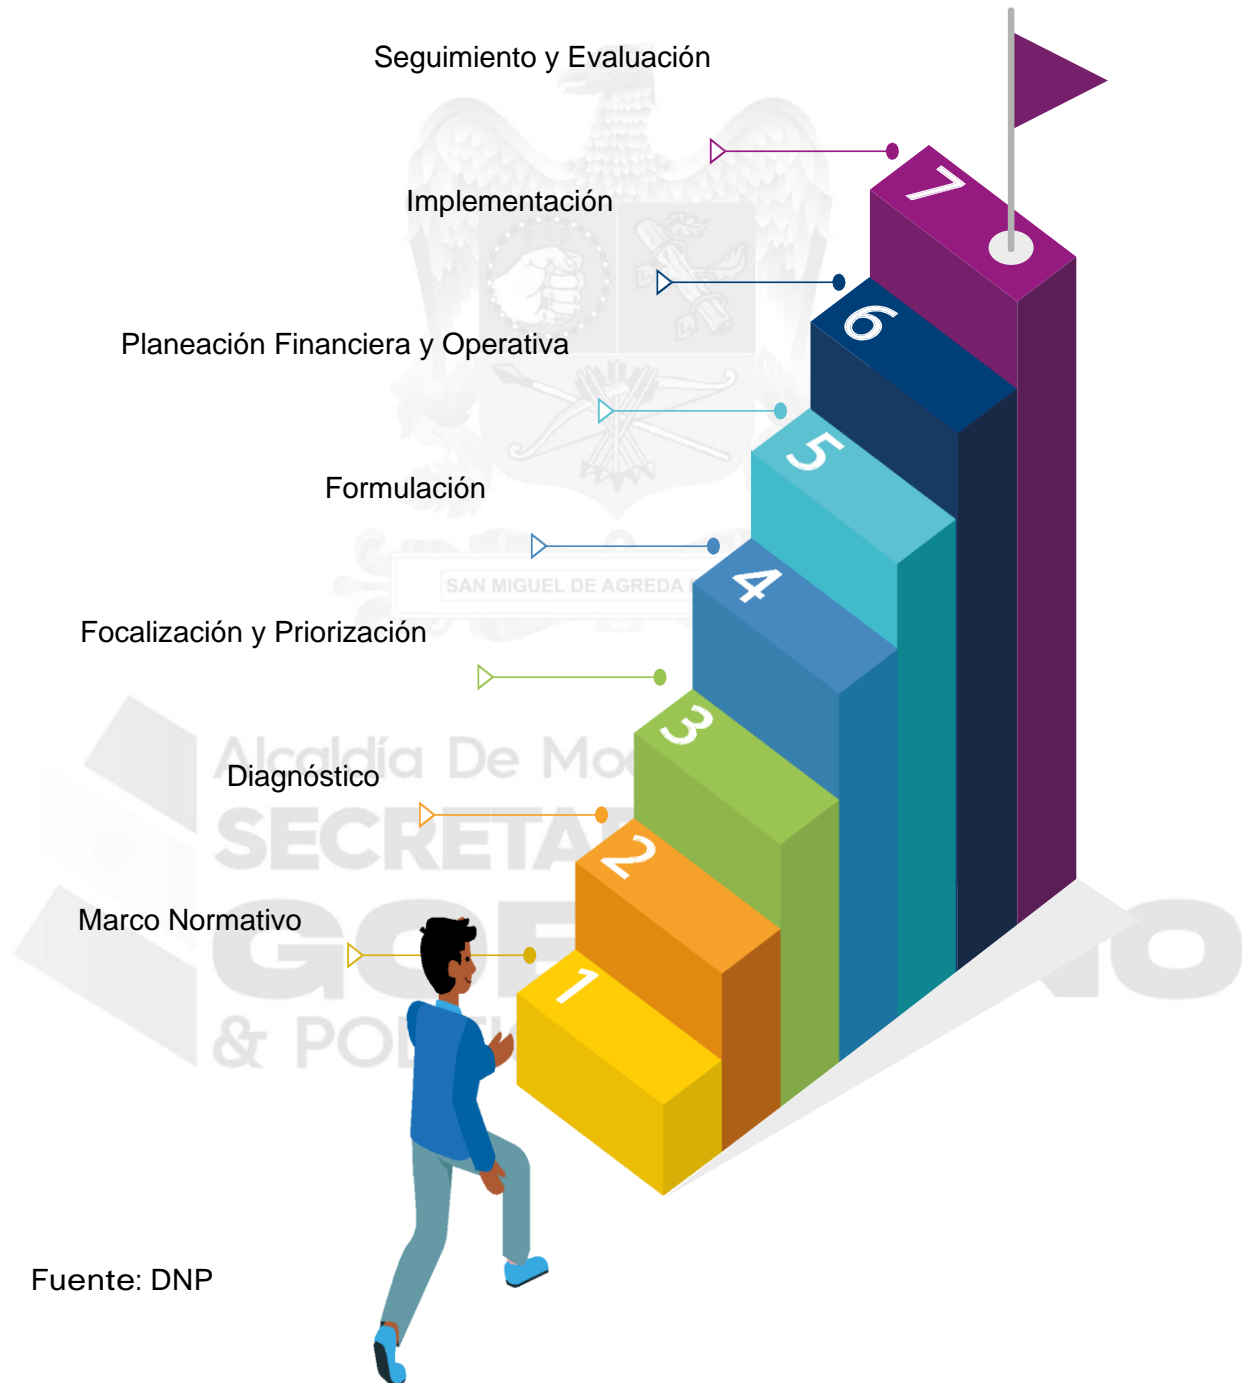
Seguimiento y Evaluación

7

Implementación

6

Planeación Financiera y Operativa

5

Formulación

SAN MIGUEL DE AGREDA

4

Focalización y Priorización

3

Alcaldía De Mo

Diagnóstico

SECRETA

2

Marco Normativo

GO

NO

1

& PO

Fuente: DNP